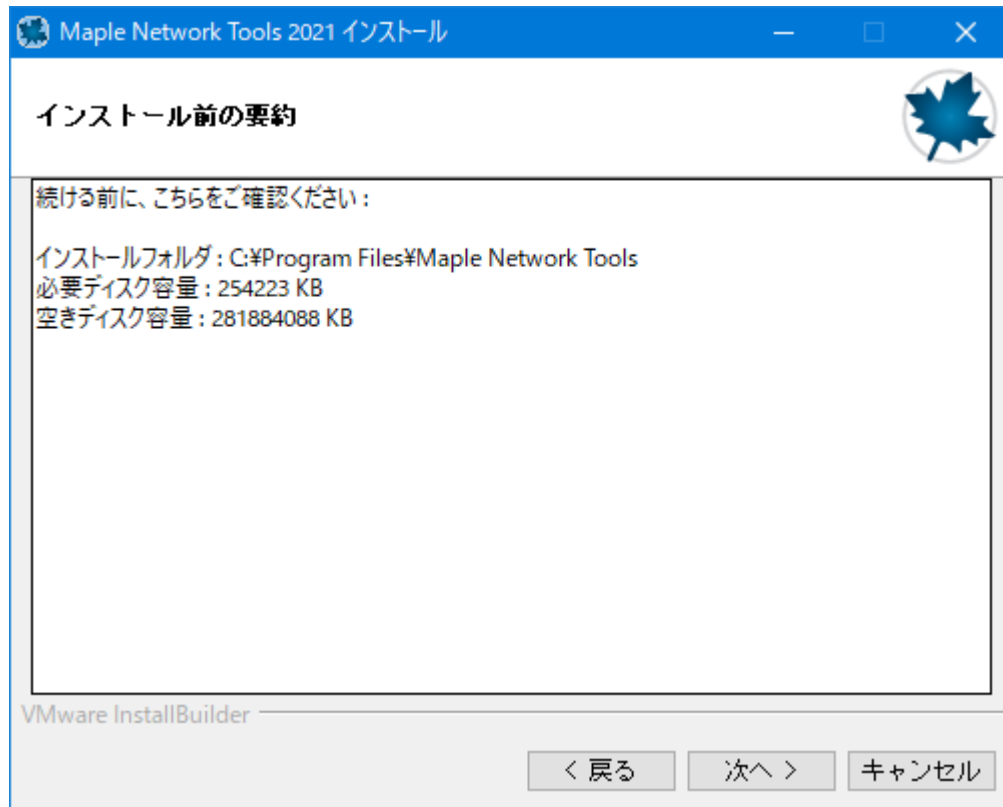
Maple Network Tools 2021 インストール

インストール前の要約

続ける前に、こちらをご確認ください：

インストールフォルダ : C:¥Program Files¥Maple Network Tools
必要ディスク容量 : 254223 KB
空きディスク容量 : 281884088 KB

VMware InstallBuilder

< 戻る　次へ >　キャンセル